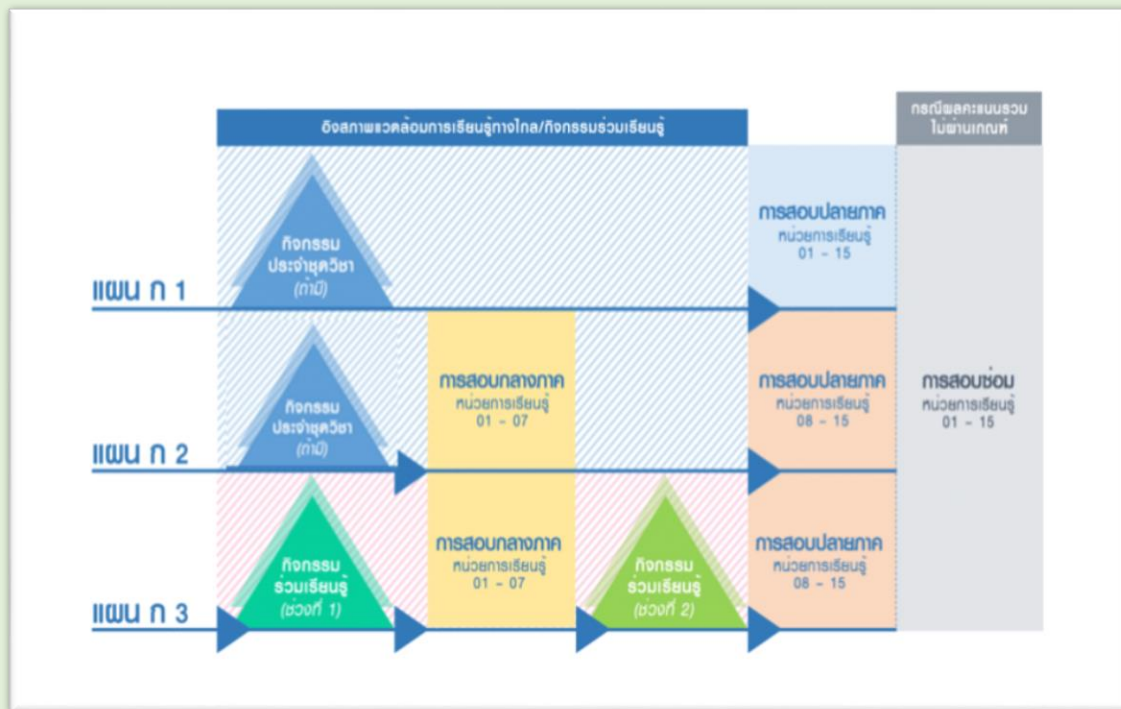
อิงสภาพแวดล้อมการเรียนรู้ทางไกล/กิจกรรมร่วมเรียนรู้

กรณีผลคะแนนรวมไม่ผ่านเกณฑ์

กิจกรรมประจำชุดวิชา (ถ้ามี)

แผน ก 1

การสอบปลายภาค หน่วยการเรียนรู้ 01 - 15

กิจกรรมประจำชุดวิชา (ถ้ามี)

การสอบกลางภาค หน่วยการเรียนรู้ 01 - 07

การสอบปลายภาค หน่วยการเรียนรู้ 08 - 15

การสอบซ่อม หน่วยการเรียนรู้ 01 - 15

แผน ก 2

กิจกรรมร่วมเรียนรู้ (ช่วงที่ 1)

การสอบกลางภาค หน่วยการเรียนรู้ 01 - 07

กิจกรรมร่วมเรียนรู้ (ช่วงที่ 2)

การสอบปลายภาค หน่วยการเรียนรู้ 08 - 15

แผน ก 3